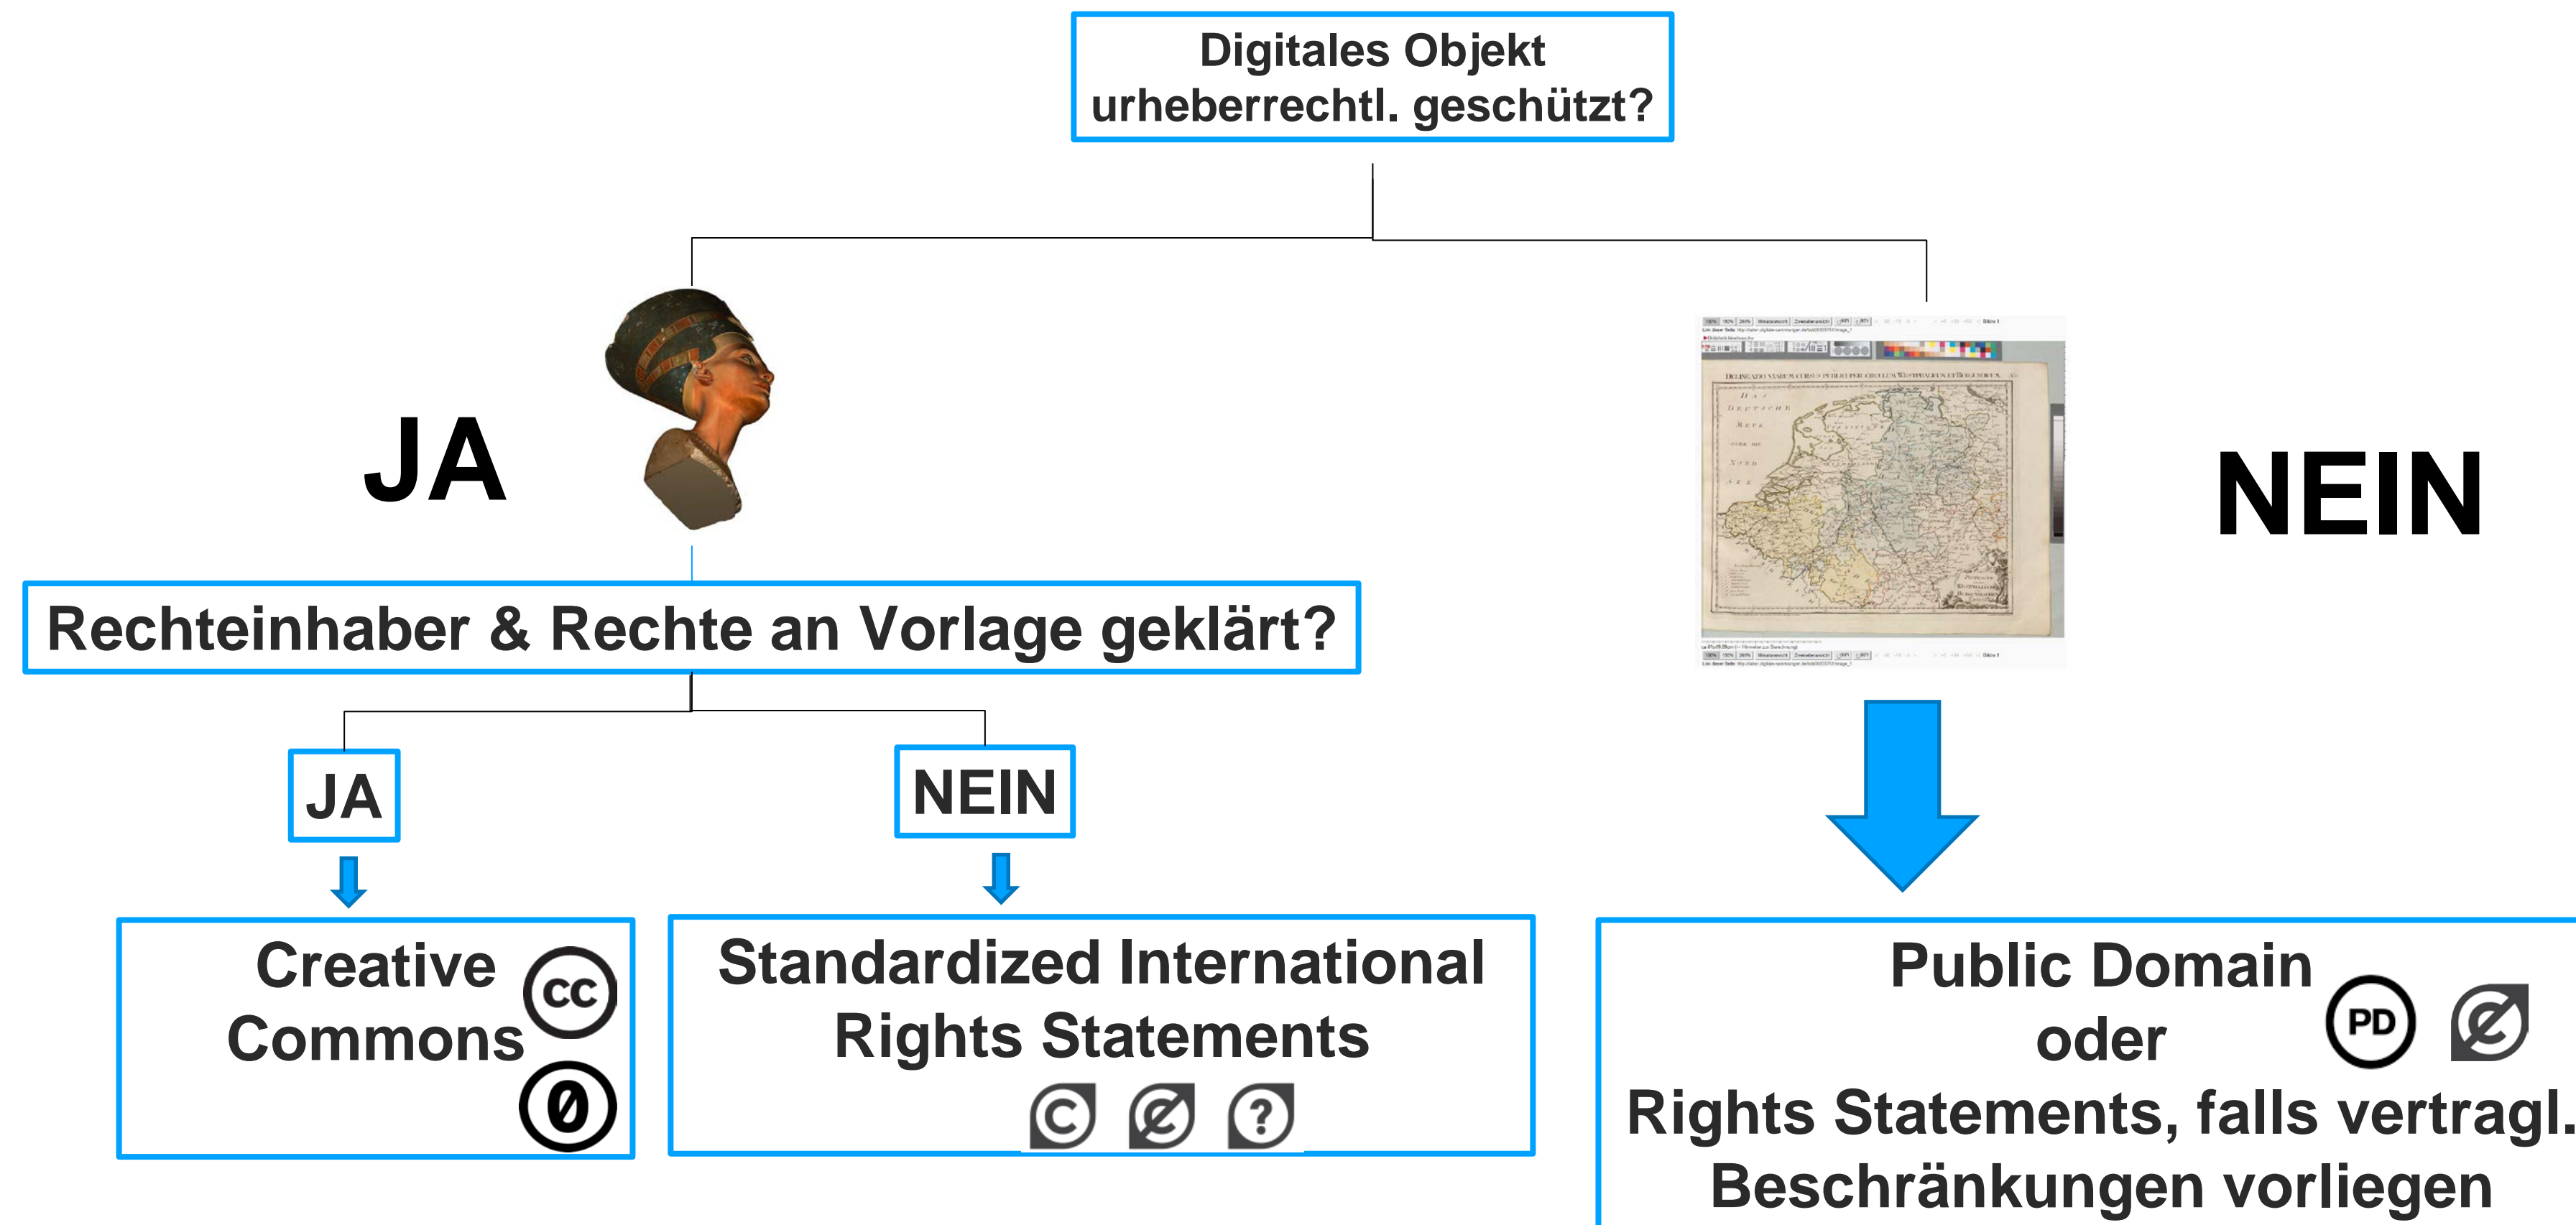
Digitales Objekt urheberrechtl. geschützt?

JA

NEIN

Rechteinhaber & Rechte an Vorlage geklärt?

JA

NEIN

Creative Commons

cc

0

Standardized International Rights Statements

Public Domain oder Rights Statements, falls vertragl. Beschränkungen vorliegen

PD